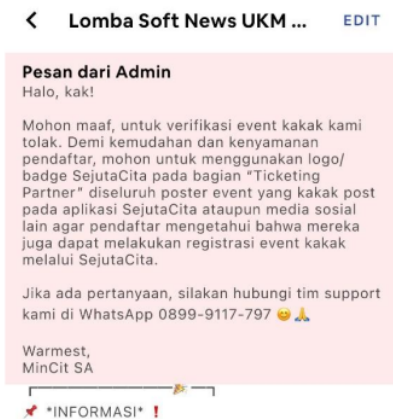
< Lomba Soft News UKM ... EDIT

Pesan dari Admin
Halo, kak!

Mohon maaf, untuk verifikasi event kakak kami tolak. Demi kemudahan dan kenyamanan pendaftar, mohon untuk menggunakan logo/ badge SejutaCita pada bagian "Ticketing Partner" diseluruh poster event yang kakak post pada aplikasi SejutaCita ataupun media sosial lain agar pendaftar mengetahui bahwa mereka juga dapat melakukan registrasi event kakak melalui SejutaCita.

Jika ada pertanyaan, silakan hubungi tim support kami di WhatsApp 0899-9117-797 😊🙏

Warmest,
MinCit SA

📌 *INFORMASI* ❗